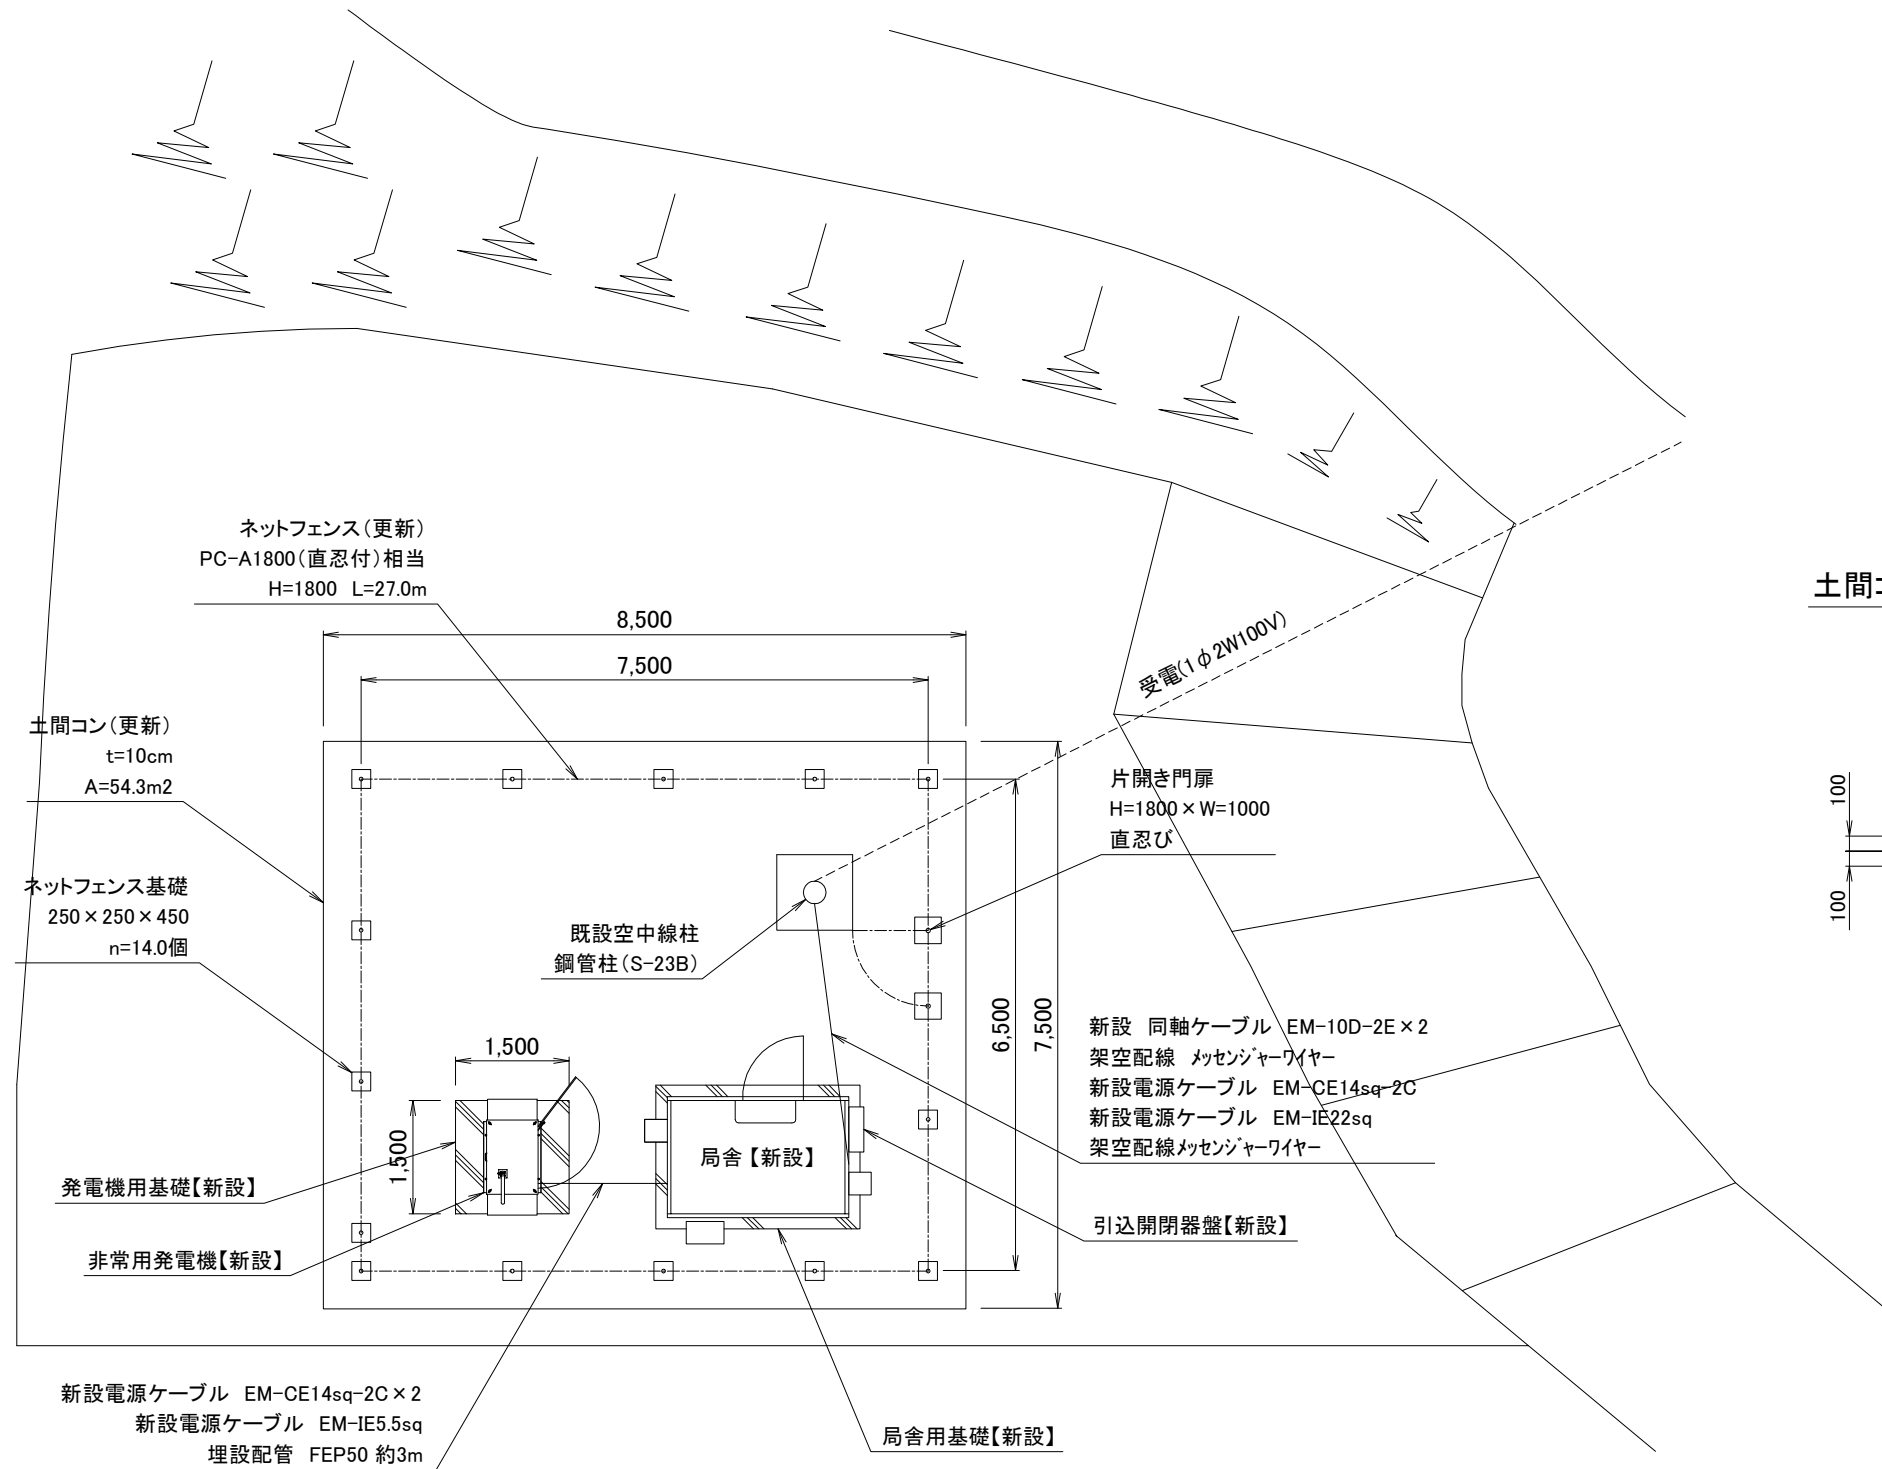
ネットフェンス(更新)
PC-A1800(直忍付)相当
H=1800 L=27.0m

8,500

7,500

受電(1φ2W100V)

土間コン(更新)
t=10cm
A=54.3m2

片開き門扉
H=1800×W=1000
直忍び

ネットフェンス基礎
250×250×450
n=14.0個

既設空中線柱
鋼管柱(S-23B)

6,500

7,500

1,500

新設 同軸ケーブル EM-10D-2E×2
架空配線 メッセンジャーワイヤー
新設電源ケーブル EM-CE14sq-2C
新設電源ケーブル EM-IE22sq
架空配線メッセンジャーワイヤー

1,500

局舎【新設】

発電機用基礎【新設】

引込開閉器盤【新設】

非常用発電機【新設】

新設電源ケーブル EM-CE14sq-2C×2
新設電源ケーブル EM-IE5.5sq
埋設配管 FEP50 約3m

局舎用基礎【新設】

土間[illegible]

100

100